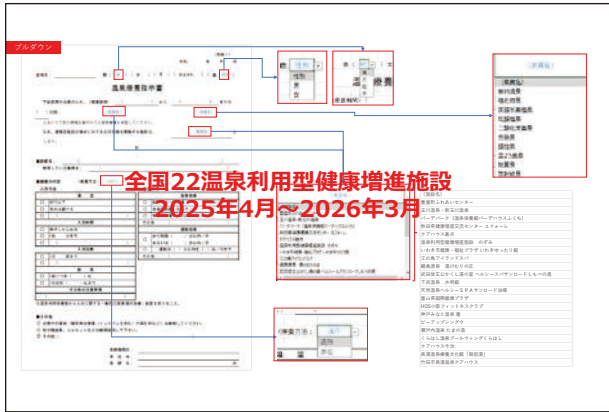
プルダウン

温泉療養指示書

全国22温泉利用型健康増進施設
2025年4月～2026年3月

性別
男
女

(未選択)
瀬戸内温泉
道後温泉
別府温泉
二股ラジウム温泉
玉造温泉
城崎温泉
湯布院温泉

温泉利用ふれあいセンター
玉川温泉・新玉川温泉
パーデパーク
クアハウス
温泉利用型健康増進施設
健康増進センター
クアハウス
ビーアップ
ヘルシーパル

療養方法
入浴
飲泉